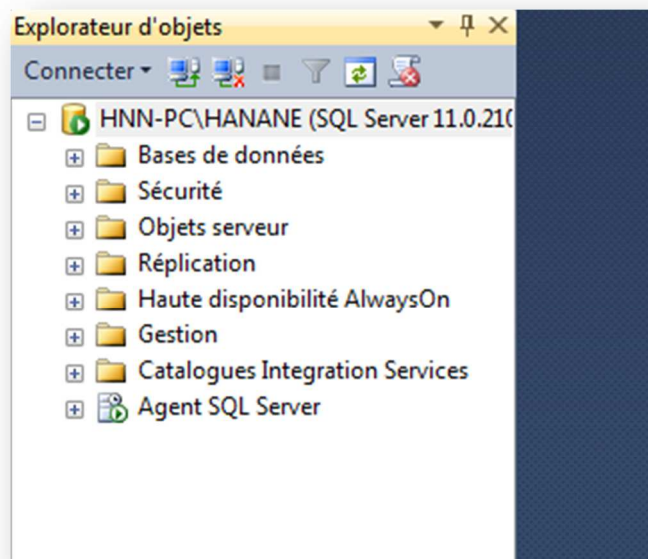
Explorateur d'objets

Connecter

HNN-PC\HANANE (SQL Server 11.0.21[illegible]

Bases de données

Sécurité

Objets serveur

Réplication

Haute disponibilité AlwaysOn

Gestion

Catalogues Integration Services

Agent SQL Server